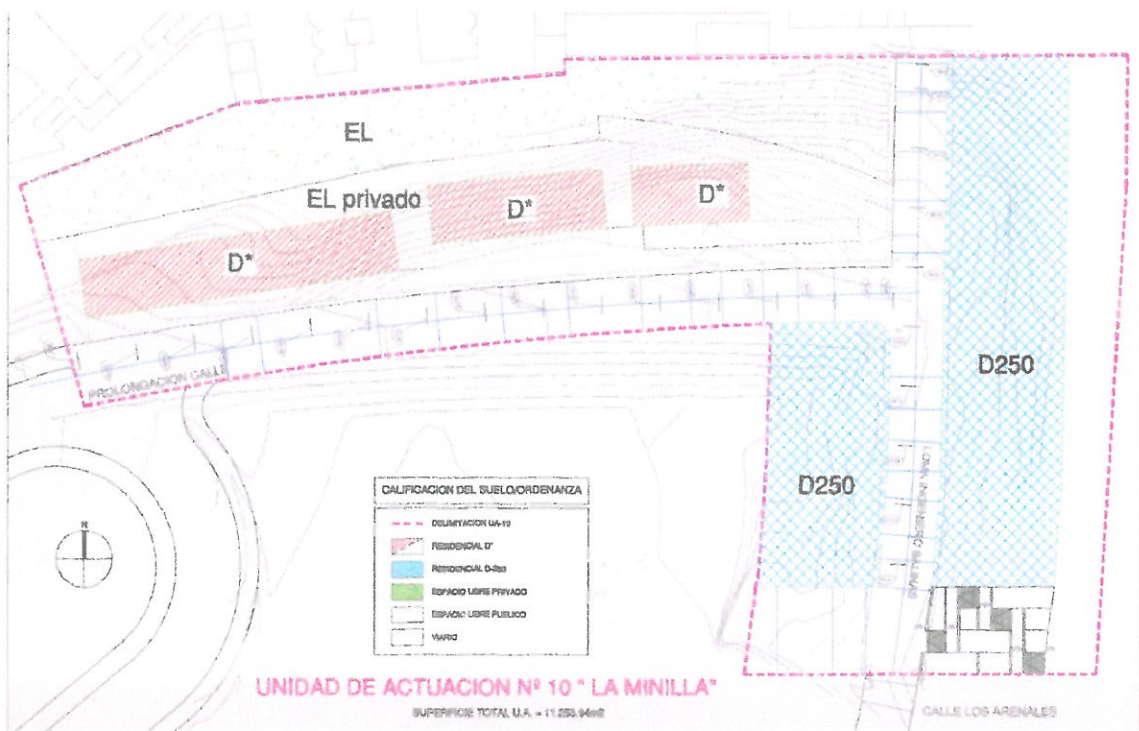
EL

EL privado

D*

D*

D*

D250

D250

PROLONGACION CALLE

CALIFICACION DEL SUELO/ORDENANZA

DELIMITACION UA-10

RESIDENCIAL D*

RESIDENCIAL D-250

ESPACIO LIBRE PRIVADO

ESPACIO LIBRE PUBLICO

VIARIO

N

UNIDAD DE ACTUACION Nº 10 " LA MINILLA"

SUPERFICIE TOTAL U.A. = 11.250,94m2

CALLE LOS ARENALES